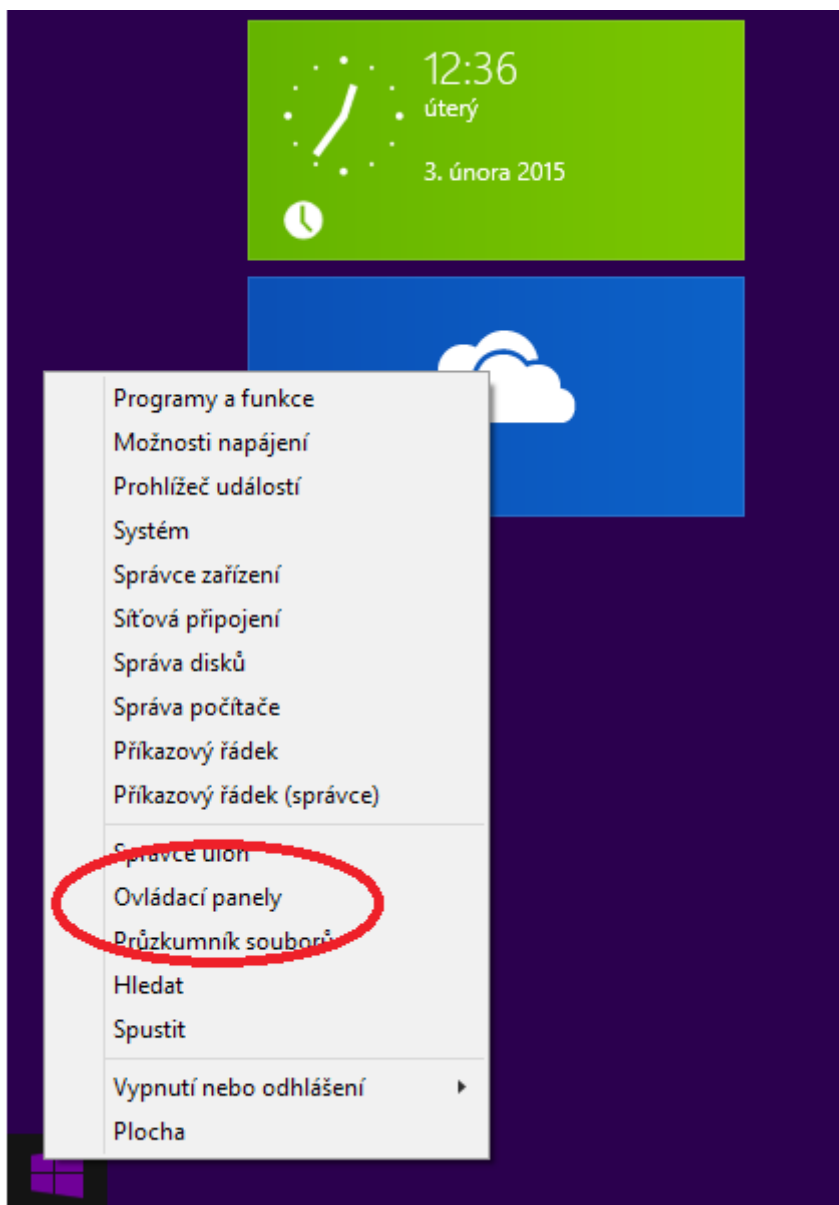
12:36
úterý
3. února 2015

Programy a funkce
Možnosti napájení
Prohlížeč událostí
Systém
Správce zařízení
Síťová připojení
Správa disků
Správa počítače
Příkazový řádek
Příkazový řádek (správce)

Správce úloh
Ovládací panely
Průzkumník souborů
Hledat
Spustit

Vypnutí nebo odhlášení
Plocha